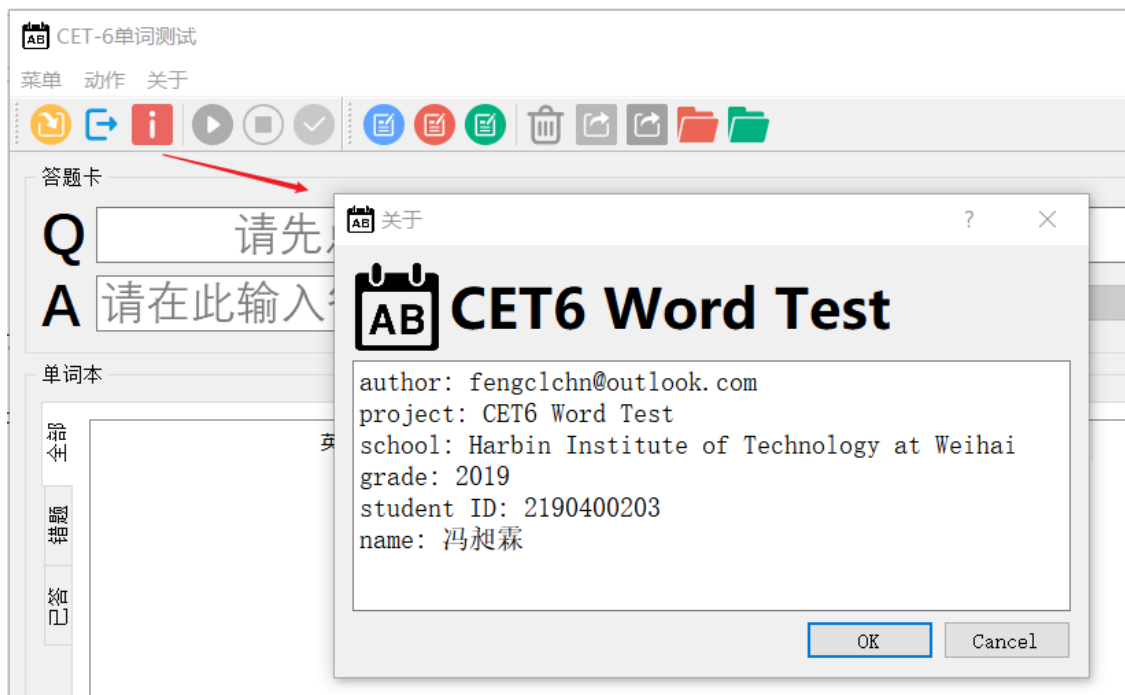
CET-6单词测试

菜单 动作 关于

答题卡

Q 请先

A 请在此输入

单词本

全部

错题

已答

英

关于 ? ×

AB CET6 Word Test

author: fengclchn@outlook.com
project: CET6 Word Test
school: Harbin Institute of Technology at Weihai
grade: 2019
student ID: 2190400203
name: 冯昶霖

OK Cancel